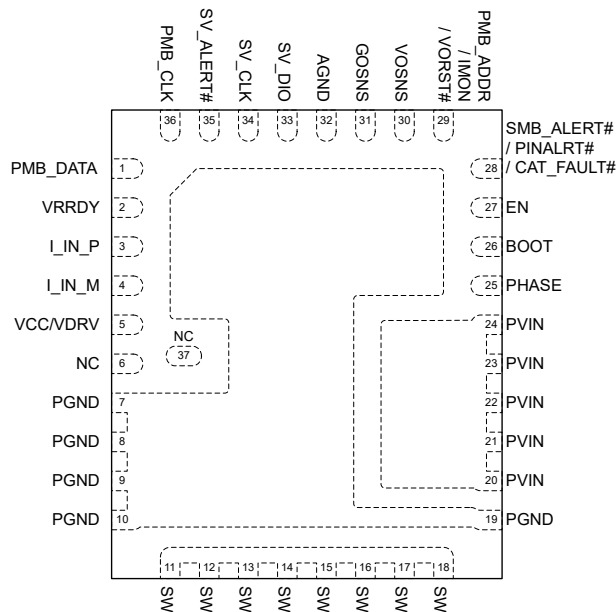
PMB_CLK
SV_ALERT#
SV_CLK
SV_DIO
AGND
GOSNS
VOSNS
/ VORST#
PMB_ADDR / IMON
36 35 34 33 32 31 30 29

SMB_ALERT# / PINALRT# / CAT_FAULT#

PMB_DATA 1
VRRDY 2
I_IN_P 3
I_IN_M 4
VCC/VDRV 5
NC 6
PGND 7
PGND 8
PGND 9
PGND 10

NC
37

28
27 EN
26 BOOT
25 PHASE
24 PVIN
23 PVIN
22 PVIN
21 PVIN
20 PVIN
19 PGND

11 12 13 14 15 16 17 18
SW SW SW SW SW SW SW SW